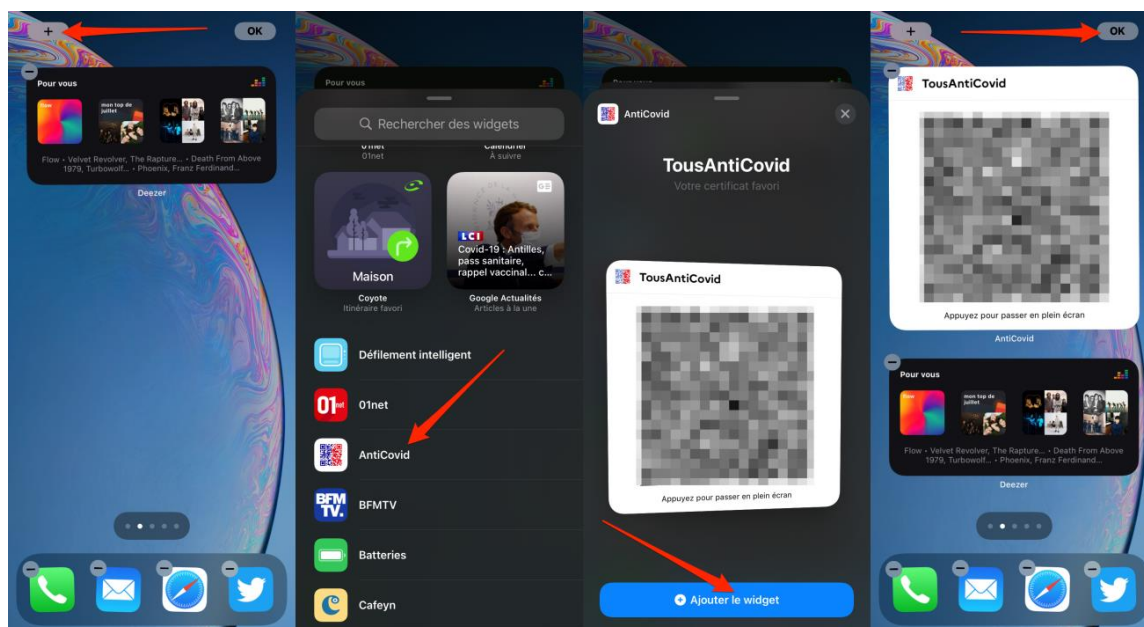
+ OK

Pour vous

flow

mon top de juillet

Flow • Velvet Revolver, The Rapture... • Death From Above 1979, Turbowolf... • Phoenix, Franz Ferdinand...

Deezer

Pour vous

Rechercher des widgets

01net

Calendrier
À suivre

Maison

Coyote
Itinéraire favori

LCI
Covid-19 : Antilles, pass sanitaire, rappel vaccinal... c...

Google Actualités
Articles à la une

Défilement intelligent

01net

AntiCovid

BFMTV

Batteries

Cafeyn

AntiCovid

TousAntiCovid
Votre certificat favori

TousAntiCovid

Appuyez pour passer en plein écran

Ajouter le widget

+ OK

TousAntiCovid

Appuyez pour passer en plein écran

AntiCovid

Pour vous

flow

mon top de juillet

Flow • Velvet Revolver, The Rapture... • Death From Above 1979, Turbowolf... • Phoenix, Franz Ferdinand...

Deezer